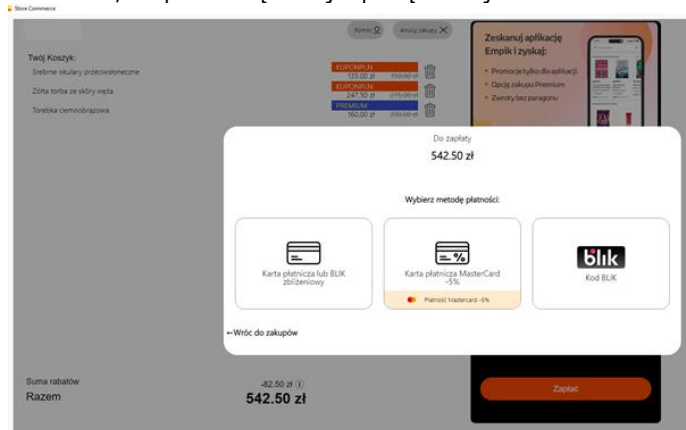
Store Commerce

Pomoc

Anuluj zakupy

Twój Koszyk:

Srebrne okulary przeciwsłoneczne

KUPONPLN
135.00 zł 150.00 zł

Żółta torba ze skóry węża

KUPONPLN
247.50 zł 275.00 zł

Torebka ciemnobrązowa

PREMIUM
160.00 zł 200.00 zł

Zeskanuj aplikację Empik i zyskaj:

Promocje tylko dla aplikacji

Opcję zakupu Premium

Zwroty bez paragonu

Do zapłaty

542.50 zł

Wybierz metodę płatności:

Karta płatnicza lub BLIK zbliżeniowy

Karta płatnicza MasterCard -5%

Płatność Mastercard -5%

blik

Kod BLIK

←Wróć do zakupów

Suma rabatów

-82.50 zł

Razem

542.50 zł

Zapłać